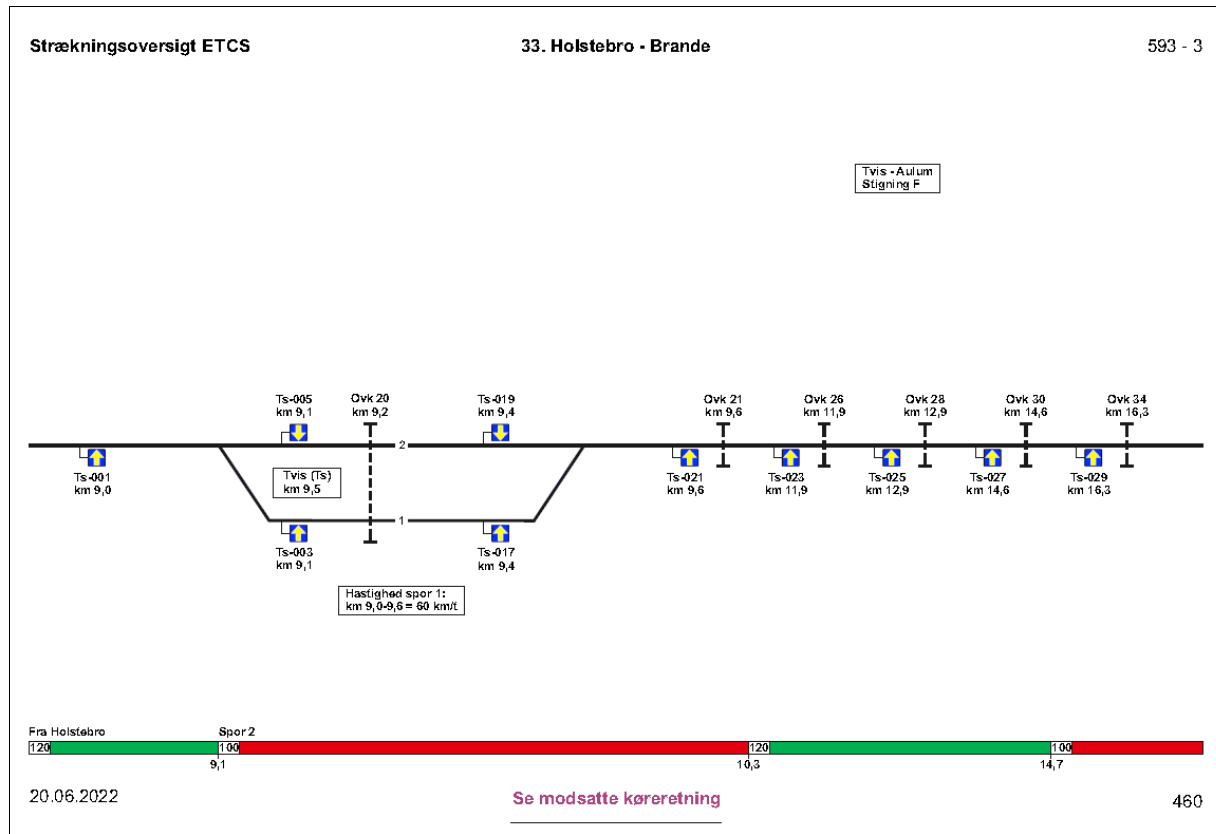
Strækningsoversigt ETCS

33. Holstebro - Brande

593 - 3

Tvis - Aulum
Stigning F

Ts-005
km 9,1

Ovk 20
km 9,2

Ts-019
km 9,4

Ovk 21
km 9,6

Ovk 26
km 11,9

Ovk 28
km 12,9

Ovk 30
km 14,6

Ovk 34
km 16,3

2

Ts-001
km 9,0

Tvis (Ts)
km 9,5

1

Ts-021
km 9,6

Ts-023
km 11,9

Ts-025
km 12,9

Ts-027
km 14,6

Ts-029
km 16,3

Ts-003
km 9,1

Ts-017
km 9,4

Hastighed spor 1:
km 9,0-9,6 = 60 km/t

Fra Holstebro

Spor 2

120

100

120

100

9,1

10,3

14,7

20.06.2022

Se modsatte køreretning

460